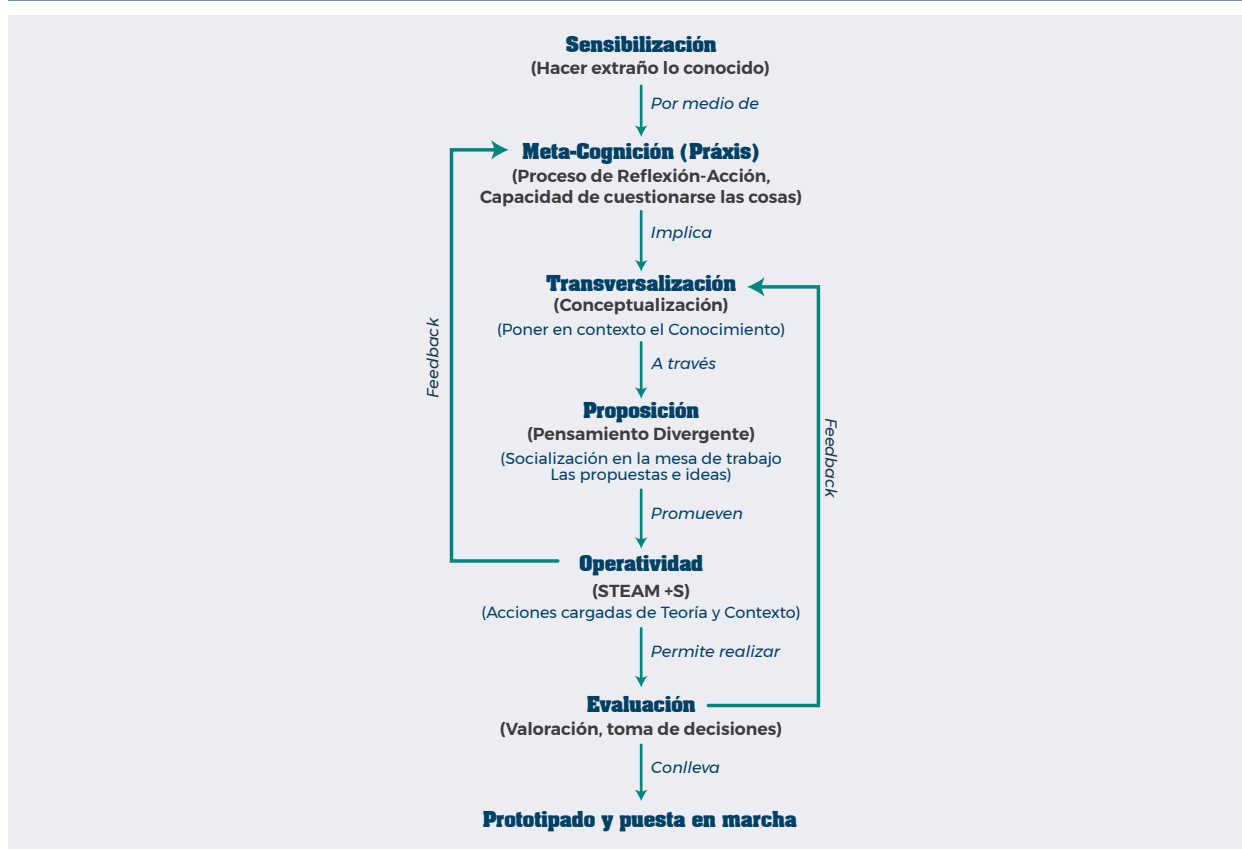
Sensibilización
(Hacer extraño lo conocido)

Por medio de

Meta-Cognición (Práxis)
(Proceso de Reflexión-Acción, Capacidad de cuestionarse las cosas)

Implica

Transversalización
(Conceptualización)
(Poner en contexto el Conocimiento)

A través

Proposición
(Pensamiento Divergente)
(Socialización en la mesa de trabajo Las propuestas e ideas)

Promueven

Operatividad
(STEAM +S)
(Acciones cargadas de Teoría y Contexto)

Permite realizar

Evaluación
(Valoración, toma de decisiones)

Conlleva

Prototipado y puesta en marcha

Feedback

Feedback